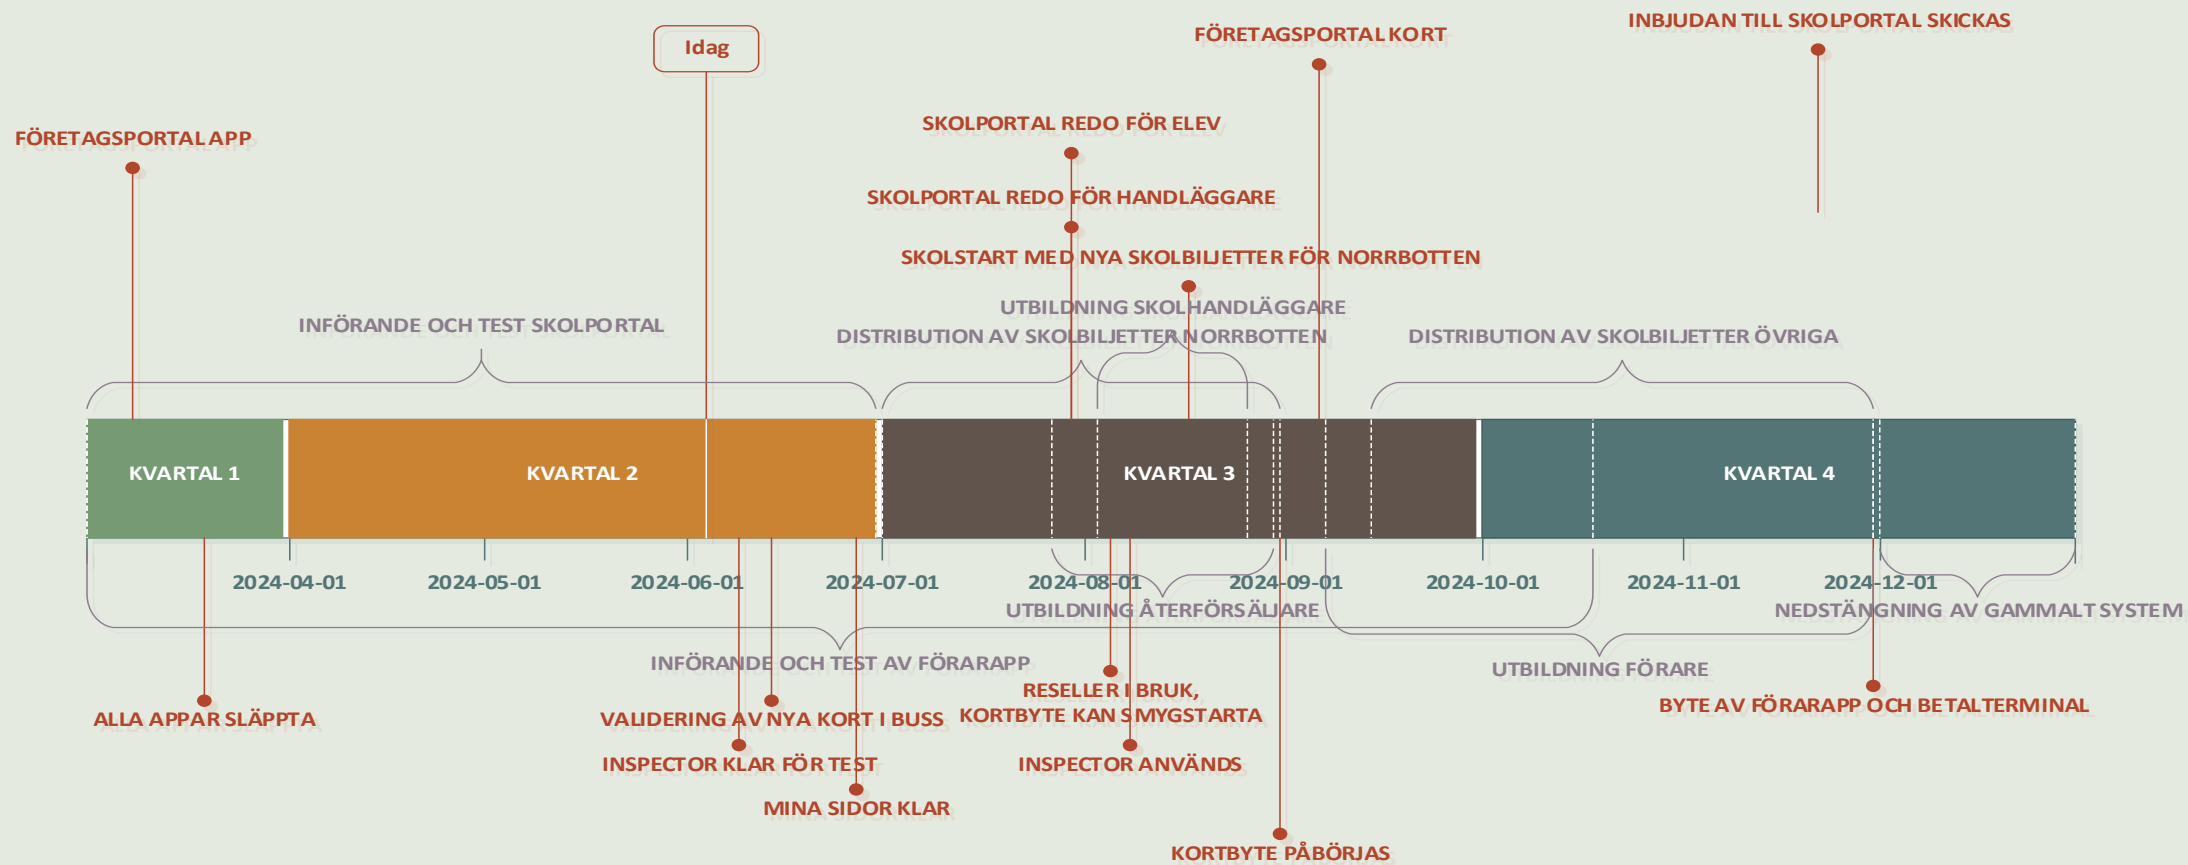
Idag

FÖRETAGSPORTAL KORT

INBJUDAN TILL SKOLPORTAL SKICKAS

FÖRETAGSPORTAL APP

SKOLPORTAL REDO FÖR ELEV

SKOLPORTAL REDO FÖR HANDLÄGGARE

SKOLSTART MED NYA SKOLBILJETTER FÖR NORRBOTTEN

UTBILDNING SKOLHANDLÄGGARE

INFÖRANDE OCH TEST SKOLPORTAL

DISTRIBUTION AV SKOLBILJETTER NORRBOTTEN

DISTRIBUTION AV SKOLBILJETTER ÖVRIGA

KVARTAL 1

KVARTAL 2

KVARTAL 3

KVARTAL 4

2024-04-01

2024-05-01

2024-06-01

2024-07-01

2024-08-01

2024-09-01

2024-10-01

2024-11-01

2024-12-01

UTBILDNING ÅTERFÖRSÄLJARE

NEDSTÄNGNING AV GAMMALT SYSTEM

INFÖRANDE OCH TEST AV FÖRARAPP

UTBILDNING FÖRARE

RESELLER I BRUK, KORTBYTE KAN SMYGSTARTA

BYTE AV FÖRARAPP OCH BETALTERMINAL

ALLA APPAR SLÄPPTA

VALIDERING AV NYA KORT I BUSS

INSPECTOR KLAR FÖR TEST

INSPECTOR ANVÄNDS

MINA SIDOR KLAR

KORTBYTE PÅBÖRJAS